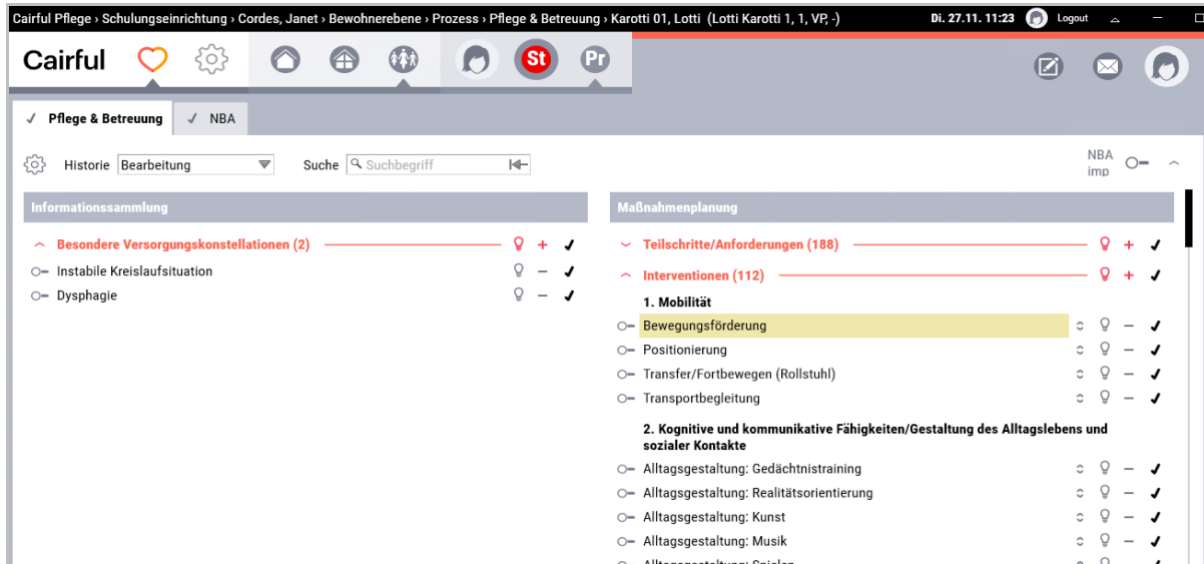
Cairful Pflege › Schulungseinrichtung › Cordes, Janet › Bewohnerebene › Prozess › Pflege & Betreuung › Karotti 01, Lotti (Lotti Karotti 1, 1, VP, -)

Di. 27.11. 11:23 Logout

Cairful

St

Pr

✓ Pflege & Betreuung ✓ NBA

Historie Bearbeitung

Suche Suchbegriff

NBA imp

Informationssammlung

Besondere Versorgungskonstellationen (2) + ✓

Instabile Kreislaufsituation – ✓

Dysphagie – ✓

Maßnahmenplanung

Teilschritte/Anforderungen (188) + ✓

Interventionen (112) + ✓

1. Mobilität

Bewegungsförderung – ✓

Positionierung – ✓

Transfer/Fortbewegen (Rollstuhl) – ✓

Transportbegleitung – ✓

2. Kognitive und kommunikative Fähigkeiten/Gestaltung des Alltagslebens und sozialer Kontakte

Alltagsgestaltung: Gedächtnistraining – ✓

Alltagsgestaltung: Realitätsorientierung – ✓

Alltagsgestaltung: Kunst – ✓

Alltagsgestaltung: Musik – ✓

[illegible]